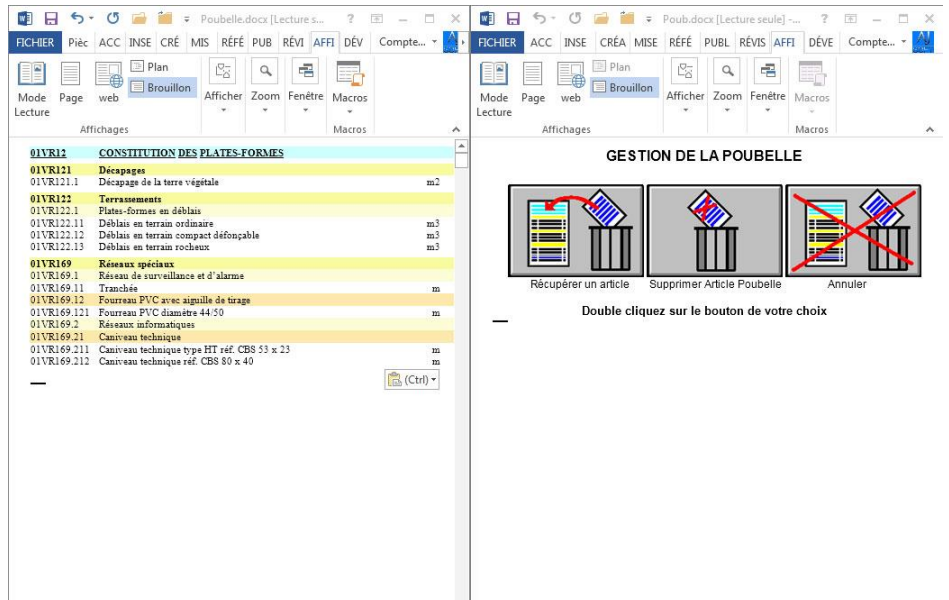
Poubelle.docx [Lecture s... ? — □ ×
FICHIER Pièc ACC INSE CRÉ MIS RÉFÉ PUB RÉVI AFFI DÉV Compte...
Mode Lecture Page web Plan Brouillon Afficher Zoom Fenêtre Macros
Affichages Macros

| | | |
|---|---|---|
| 01VR12 | CONSTITUTION DES PLATES-FORMES | |
| 01VR121 | Décapages | |
| 01VR121.1 | Décapage de la terre végétale | m2 |
| 01VR122 | Terrassements | |
| 01VR122.1 | Plates-formes en déblais | |
| 01VR122.11 | Déblais en terrain ordinaire | m3 |
| 01VR122.12 | Déblais en terrain compact défonçable | m3 |
| 01VR122.13 | Déblais en terrain rocheux | m3 |
| 01VR169 | Réseaux spéciaux | |
| 01VR169.1 | Réseau de surveillance et d'alarme | |
| 01VR169.11 | Tranchée | m |
| 01VR169.12 | Fourreau PVC avec aiguille de tirage | |
| 01VR169.121 | Fourreau PVC diamètre 44/50 | m |
| 01VR169.2 | Réseaux informatiques | |
| 01VR169.21 | Caniveau technique | |
| 01VR169.211 | Caniveau technique type HT réf. CBS 53 x 23 | m |
| 01VR169.212 | Caniveau technique réf. CBS 80 x 40 | m |

(Ctrl)

Poub.docx [Lecture seule] -... ? — □ ×
FICHIER ACC INSE CRÉA MISE RÉFÉ PUBL RÉVIS AFFI DÉVE Compte...
Mode Lecture Page web Plan Brouillon Afficher Zoom Fenêtre Macros
Affichages Macros

GESTION DE LA POUBELLE

Récupérer un article Supprimer Article Poubelle Annuler

Double cliquez sur le bouton de votre choix